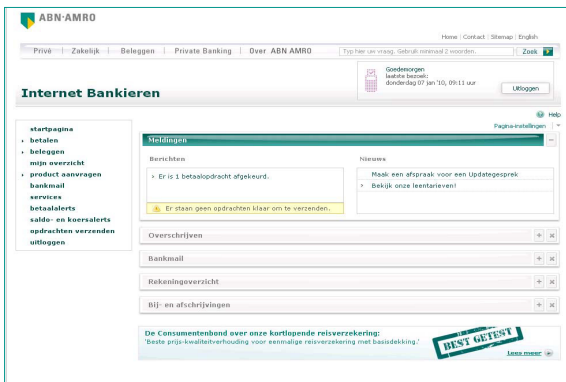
ABN·AMRO

Home | Contact | Sitemap | English

Privé | Zakelijk | Beleggen | Private Banking | Over ABN AMRO

Typ hier uw vraag. Gebruik minimaal 2 woorden.

Zoek

Goedemorgen
laatste bezoek:
donderdag 07 jan '10, 09:13 uur

Uitloggen

Internet Bankieren

Help

Pagina-instellingen

startpagina
betalen
beleggen
mijn overzicht
product aanvragen
bankmail
services
betaalalerts
saldo- en koersalerts
opdrachten verzenden
uitloggen

Meldingen

Berichten

Er is 1 betaalopdracht afgekeurd.

Er staan geen opdrachten klaar om te verzenden.

Nieuws

Maak een afspraak voor een Updategesprek

Bekijk onze leentarieven!

Overschrijven

Bankmail

Rekeningoverzicht

Bij- en afschrijvingen

De Consumentenbond over onze kortlopende reisverzekering:
'Beste prijs-kwaliteitverhouding voor eenmalige reisverzekering met basisdekking.'

BEST GETEST

Lees meer